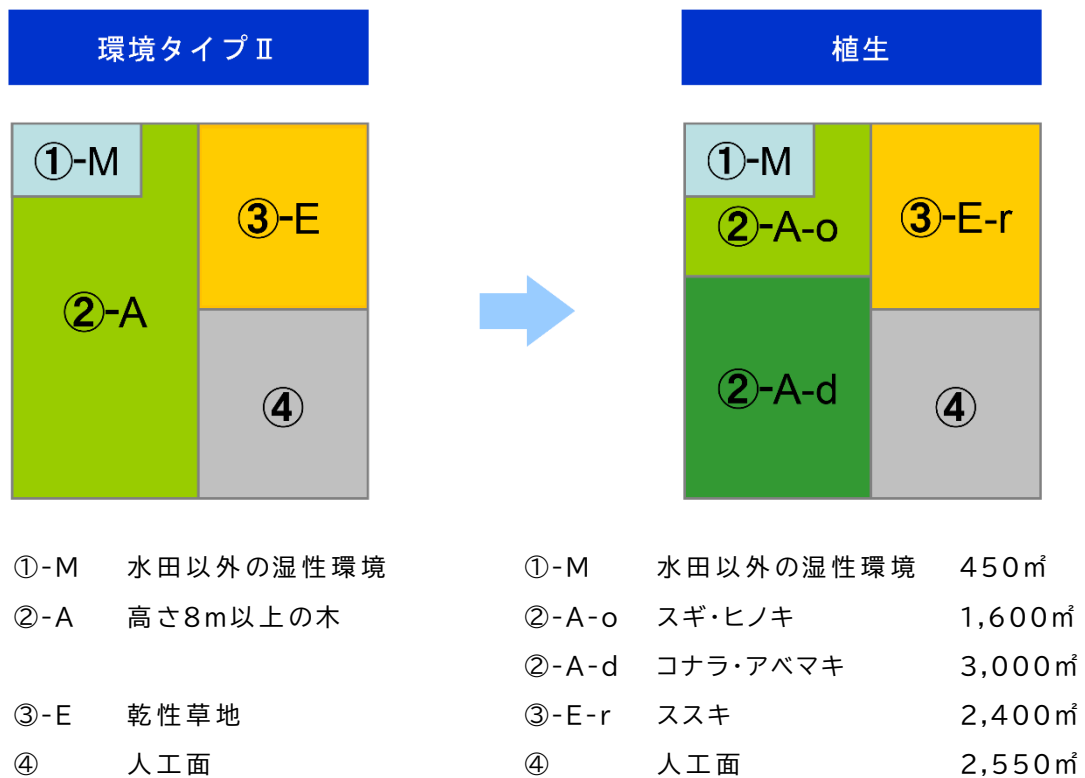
環境タイプⅡ

①-M

③-E

②-A

④

植生

①-M

②-A-o

③-E-r

②-A-d

④

①-M　水田以外の湿性環境
②-A　高さ8m以上の木
③-E　乾性草地
④　人工面

| | | |
|---|---|---|
| ①-M | 水田以外の湿性環境 | 450㎡ |
| ②-A-o | スギ･ヒノキ | 1,600㎡ |
| ②-A-d | コナラ･アベマキ | 3,000㎡ |
| ③-E-r | ススキ | 2,400㎡ |
| ④ | 人工面 | 2,550㎡ |